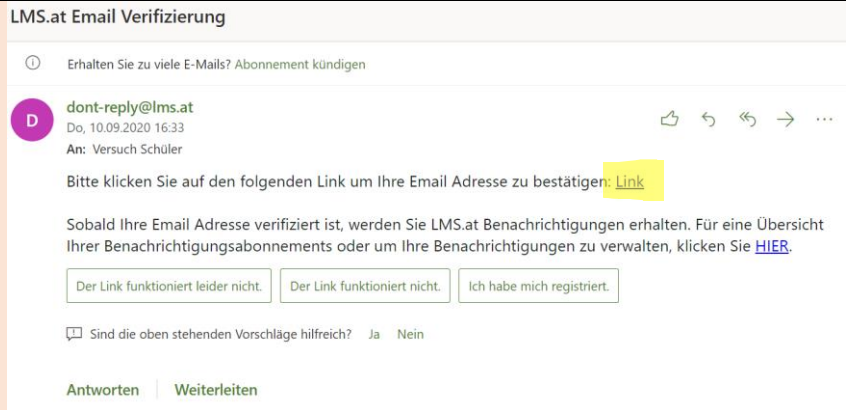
LMS.at Email Verifizierung

Erhalten Sie zu viele E-Mails? Abonnement kündigen

D

dont-reply@lms.at
Do, 10.09.2020 16:33
An: Versuch Schüler

Bitte klicken Sie auf den folgenden Link um Ihre Email Adresse zu bestätigen: Link

Sobald Ihre Email Adresse verifiziert ist, werden Sie LMS.at Benachrichtigungen erhalten. Für eine Übersicht Ihrer Benachrichtigungsabonnements oder um Ihre Benachrichtigungen zu verwalten, klicken Sie HIER.

Der Link funktioniert leider nicht.

Der Link funktioniert nicht.

Ich habe mich registriert.

Sind die oben stehenden Vorschläge hilfreich? Ja Nein

Antworten Weiterleiten